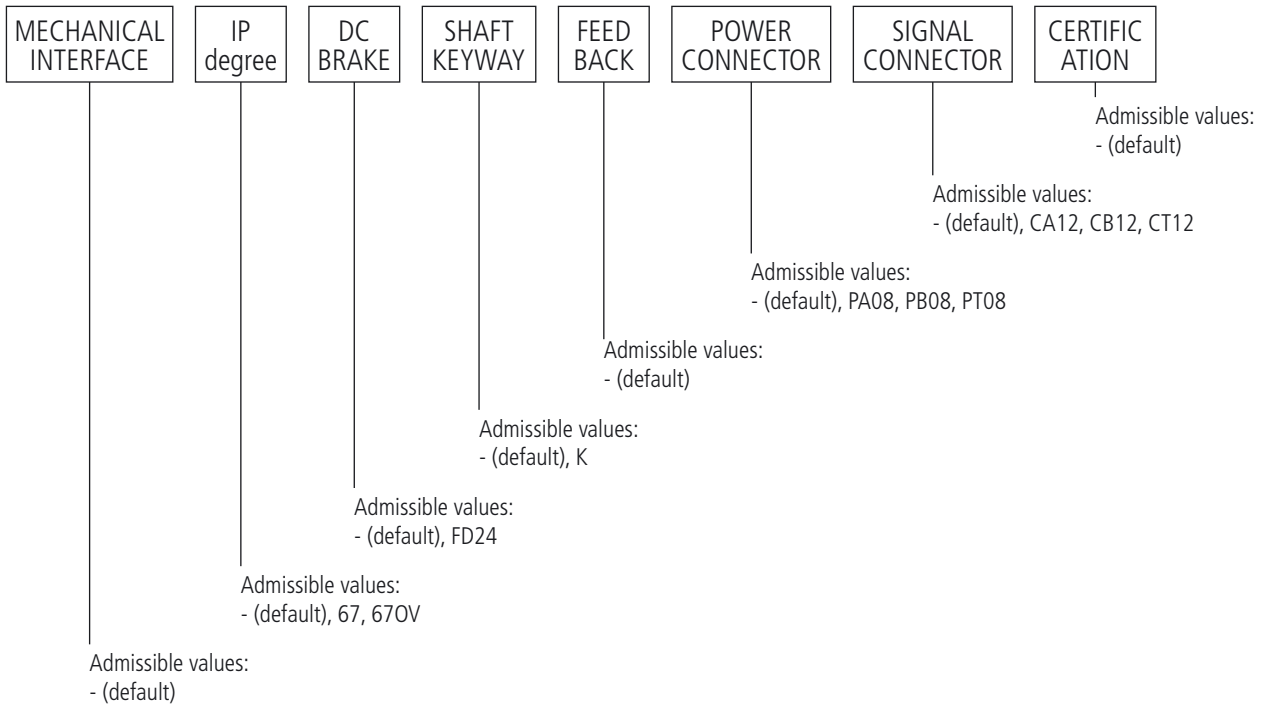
MECHANICAL INTERFACE

IP degree

DC BRAKE

SHAFT KEYWAY

FEED BACK

POWER CONNECTOR

SIGNAL CONNECTOR

CERTIFIC ATION

Admissible values:
- (default)

Admissible values:
- (default), CA12, CB12, CT12

Admissible values:
- (default), PA08, PB08, PT08

Admissible values:
- (default)

Admissible values:
- (default), K

Admissible values:
- (default), FD24

Admissible values:
- (default), 67, 67OV

Admissible values:
- (default)